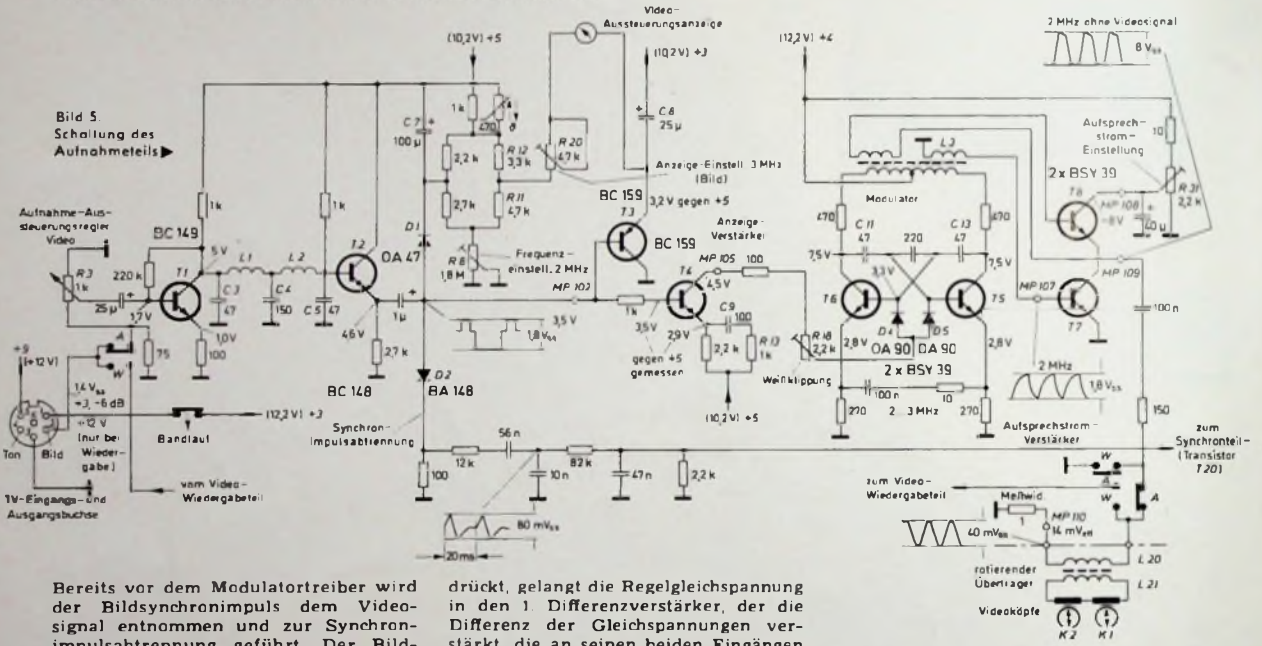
Video-Aussteuerungsanzeige

(10,2 V) +5

(10,2 V) +3

(12,2 V) +4

3 MHz ohne Videosignal

8 $V_{ss}$

Bild 5. Schaltung des Aufnahmeteils ▶

C 7 100 µ

1 k

470

R 12 3,3 k

R 20 47 k

C 6 25 µ

Anzeige-Einstell. 3 MHz (Bild)

Aufsprechstrom-Einstellung

10

R 31 2,2 k

2,2 k

2,7 k

R 11 4,7 k

BC 159

3,2 V gegen +5

T 3

BC 159

Modulator

L 3

2 x BSY 39

T 8

MP 108

-8 V

40 µ

Aufnahme-Aussteuerungsregler Video

BC 149

5 V

1 k

1 k

D 1

R 8 1,8 M

Frequenz-einstell. 2 MHz

Anzeige-Verstärker

470

C 11 47

220

C 13 47

470

R 3 1 k

220 k

T 1

L 1

L 2

T 2

OA 47

MP 105

100

7,5 V

3,3 V

7,5 V

MP 107

MP 109

25 µ

1,7 V

C 3 47

C 4 150

C 5 47

1 µ

MP 102

T 4

4,5 V

C 9 100

T 6

T 5

T 7

100 n

1,0 V

4,6 V

3,5 V

1,8 $V_{ss}$

1 k

3,5 V

2,9 V

2,2 k

R 13 1 k

R 18 2,2 k

2,8 V

D 4

D 5

2,8 V

75

100

2,7 k

gegen +5 gemessen

Weißklippung

OA 90 OA 90

2 MHz

1,8 $V_{ss}$

+5 (+12 V)

A

W

BC 148

D 2

BA 148

2 x BSY 39

1,4 $V_{ss}$ +3, -6 dB

+12 V (nur bei Wiedergabe)

Bandlauf

(12,2 V) +3

Synchron-Impulsabtrennung

100 n

2...3 MHz

10

Ton

Bild

270

270

Aufsprechstrom-Verstärker

150

TV-Eingangs- und Ausgangsbuchse

vom Video-Wiedergabeteil

56 n

zum Synchronteil (Transistor T 20)

12 k

82 k

100

10 n

47 n

2,2 k

W

A

zum Video-Wiedergabeteil

W

A

Meßwid.

1

MP 110

14 $mV_{eff}$

80 $mV_{ss}$

40 $mV_{ss}$

L 20

20 ms

rotierender Übertrager

L 21

Videoköpfe

K 2

K 1

Bereits vor dem Modulatortreiber wird der Bildsynchronimpuls dem Videosignal entnommen und zur Synchronimpulsabtrennung geführt. Der Bild-

drückt, gelangt die Regelgleichspannung in den 1. Differenzverstärker, der die Differenz der Gleichspannungen verstärkt, die an seinen beiden Eingängen